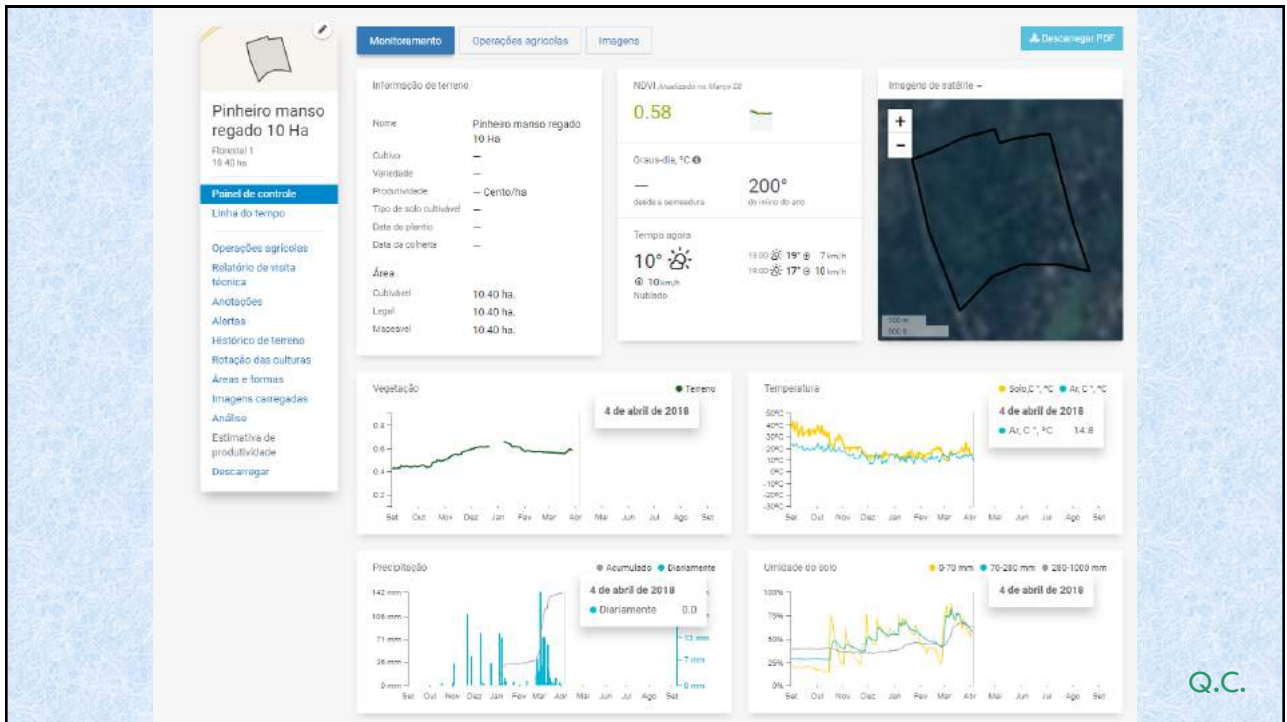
Monitoramento Operações agrícolas Imagens

Descarregar PDF

Pinheiro manso regado 10 Ha
Florestal 1
10.40 ha

Painel de controle
Linha do tempo
Operações agrícolas
Relatório de visita técnica
Anotações
Alertas
Histórico de terreno
Rotação das culturas
Áreas e formas
Imagens carregadas
Análise
Estimativa de produtividade
Descarregar

Informação de terreno

| | |
|---|---|
| Nome | Pinheiro manso regado 10 Ha |
| Cultivo | — |
| Variedade | — |
| Produtividade | — Cento/ha |
| Tipo de solo cultivável | — |
| Data do plantio | — |
| Data da colheita | — |

Área

| | |
|---|---|
| Cultivável | 10.40 ha. |
| Legal | 10.40 ha. |
| Mapeável | 10.40 ha. |

NDVI Atualizado no Março 28
0.58

Graus-dia, °C
— desde a semeadura
200° do início do ano

Tempo agora
10°
10 km/h
Nublado
19:00 19° 7 km/h
19:00 17° 10 km/h

Imagens de satélite

+
−

Vegetação
Terreno
4 de abril de 2018
0.8
0.6
0.4
0.2
Set Out Nov Dez Jan Fev Mar Abr Mai Jun Jul Ago Set

Temperatura
Solo,C °, °C Ar, C °, °C
4 de abril de 2018
Ar, C °, °C 14.8
50°C
40°C
30°C
20°C
10°C
0°C
-10°C
-20°C
-30°C
Set Out Nov Dez Jan Fev Mar Abr Mai Jun Jul Ago Set

Precipitação
Acumulado Diariamente
4 de abril de 2018
Diariamente 0.0
142 mm
106 mm
71 mm
36 mm
0 mm
13 mm
7 mm
0 mm
Set Out Nov Dez Jan Fev Mar Abr Mai Jun Jul Ago Set

Umidade do solo
0-70 mm 70-280 mm 280-1000 mm
4 de abril de 2018
100%
75%
50%
25%
0%
Set Out Nov Dez Jan Fev Mar Abr Mai Jun Jul Ago Set

Q.C.